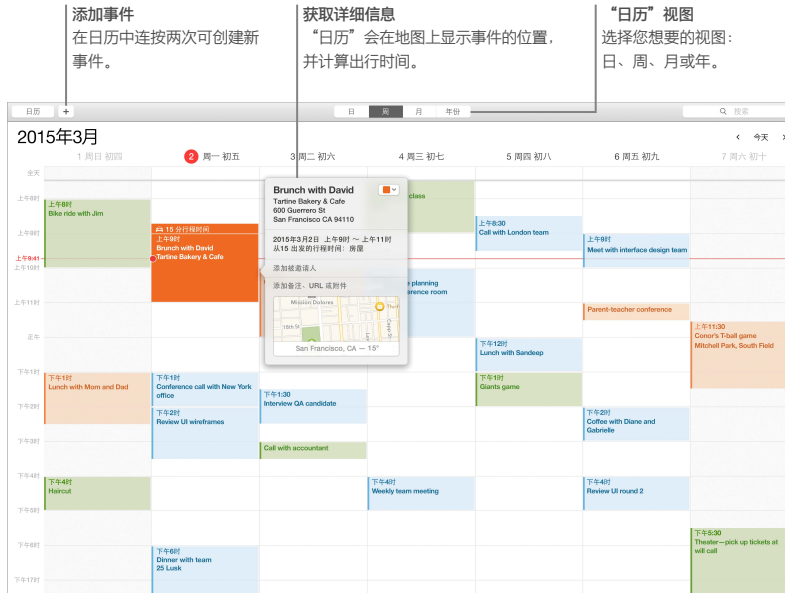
添加事件
在日历中连按两次可创建新事件。

获取详细信息
“日历”会在地图上显示事件的位置，并计算出行时间。

“日历”视图
选择您想要的视图：日、周、月或年。

日历 +

日 周 月 年份

搜索

2015年3月

< 今天 >

1 周日 初四 | 2 周一 初五 | 3 周二 初六 | 4 周三 初七 | 5 周四 初八 | 6 周五 初九 | 7 周六 初十

全天

上午8时
上午9时
上午9:41
上午10时
上午11时
正午
下午1时
下午2时
下午3时
下午4时
下午5时
下午6时
下午7时

上午8时
Bike ride with Jim

15 分行程时间
上午9时
Brunch with David
Tartine Bakery & Cafe

Brunch with David
Tartine Bakery & Cafe
600 Guerrero St
San Francisco CA 94110

2015年3月2日 上午9时 ～ 上午11时
从15 出发的行程时间：房屋

添加被邀请人

添加备注、URL 或附件

Mission Dolores
18th St
San Francisco, CA — 15°

class

planning
erence room

上午8:30
Call with London team

上午9时
Meet with interface design team

Parent-teacher conference

上午11时
Conor's T-ball game
Mitchell Park, South Field

下午12时
Lunch with Sandeep

下午1时
Lunch with Mom and Dad

下午1时
Conference call with New York office

下午1:30
Interview QA candidate

下午1时
Giants game

下午2时
Review UI wireframes

下午2时
Coffee with Diane and Gabrielle

Call with accountant

下午4时
Haircut

下午4时
Weekly team meeting

下午4时
Review UI round 2

下午5:30
Theater—pick up tickets at will call

下午6时
Dinner with team
25 Lusk